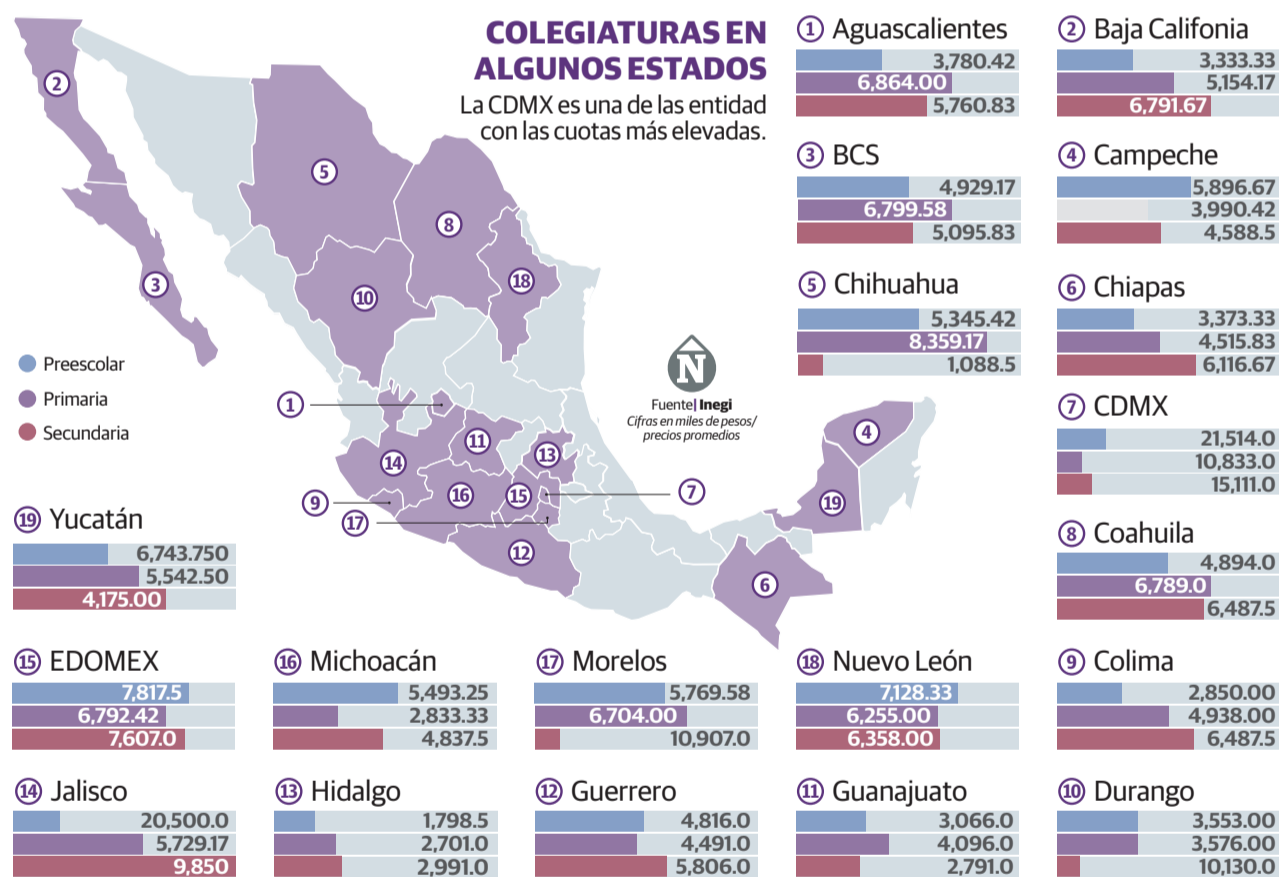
COLEGIATURAS EN ALGUNOS ESTADOS

La CDMX es una de las entidad con las cuotas más elevadas.

Preescolar
Primaria
Secundaria

Fuente| Inegi
Cifras en miles de pesos/ precios promedios

2 5 8 18 10 3 1 11 13 14 16 15 7 9 17 12 6 4 19

1 Aguascalientes
3,780.42
6,864.00
5,760.83

2 Baja Califonia
3,333.33
5,154.17
6,791.67

3 BCS
4,929.17
6,799.58
5,095.83

4 Campeche
5,896.67
3,990.42
4,588.5

5 Chihuahua
5,345.42
8,359.17
1,088.5

6 Chiapas
3,373.33
4,515.83
6,116.67

7 CDMX
21,514.0
10,833.0
15,111.0

8 Coahuila
4,894.0
6,789.0
6,487.5

19 Yucatán
6,743.750
5,542.50
4,175.00

15 EDOMEX
7,817.5
6,792.42
7,607.0

16 Michoacán
5,493.25
2,833.33
4,837.5

17 Morelos
5,769.58
6,704.00
10,907.0

18 Nuevo León
7,128.33
6,255.00
6,358.00

9 Colima
2,850.00
4,938.00
6,487.5

14 Jalisco
20,500.0
5,729.17
9,850

13 Hidalgo
1,798.5
2,701.0
2,991.0

12 Guerrero
4,816.0
4,491.0
5,806.0

11 Guanajuato
3,066.0
4,096.0
2,791.0

10 Durango
3,553.00
3,576.00
10,130.0